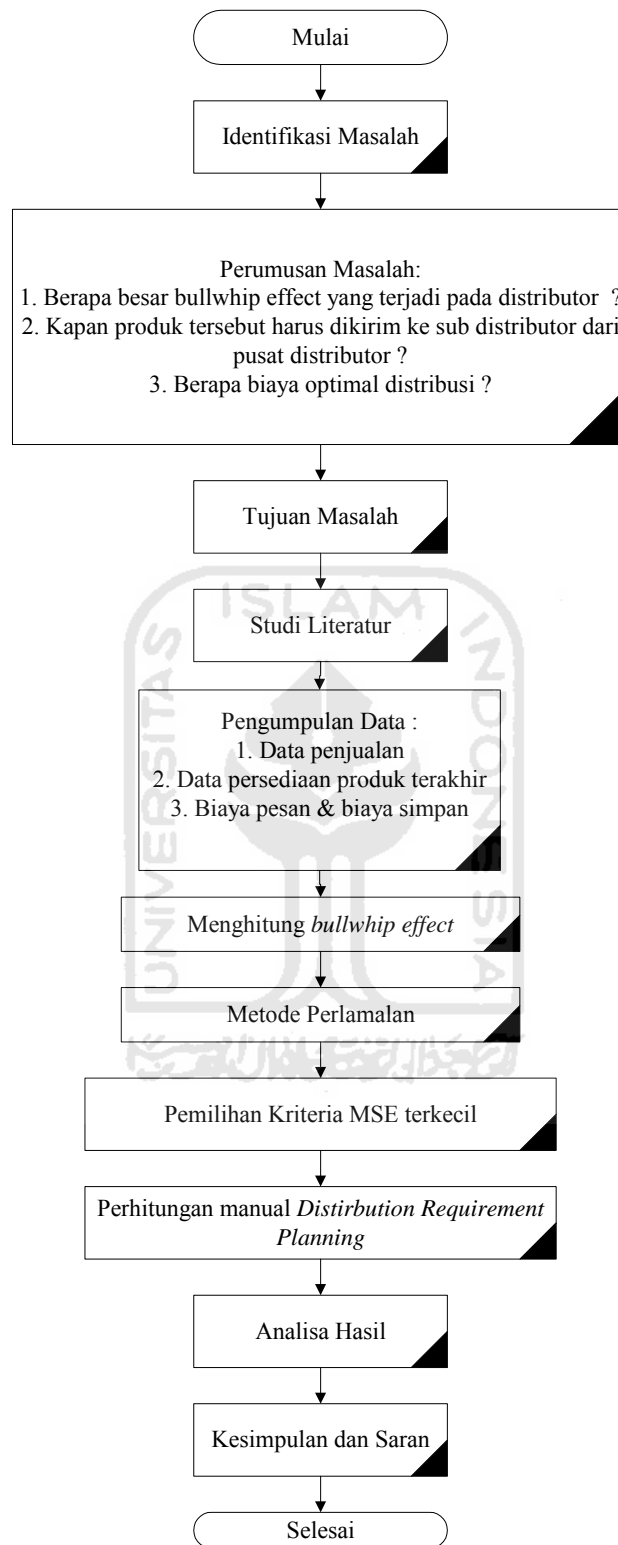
Mulai

Identifikasi Masalah

Perumusan Masalah:
1. Berapa besar bullwhip effect yang terjadi pada distributor ?
2. Kapan produk tersebut harus dikirim ke sub distributor dari pusat distributor ?
3. Berapa biaya optimal distribusi ?

Tujuan Masalah

Studi Literatur

Pengumpulan Data :
1. Data penjualan
2. Data persediaan produk terakhir
3. Biaya pesan & biaya simpan

Menghitung *bullwhip effect*

Metode Perlamalan

Pemilihan Kriteria MSE terkecil

Perhitungan manual *Distribution Requirement Planning*

Analisa Hasil

Kesimpulan dan Saran

Selesai

ISLAM
UNIVERSITAS
INDONESIA